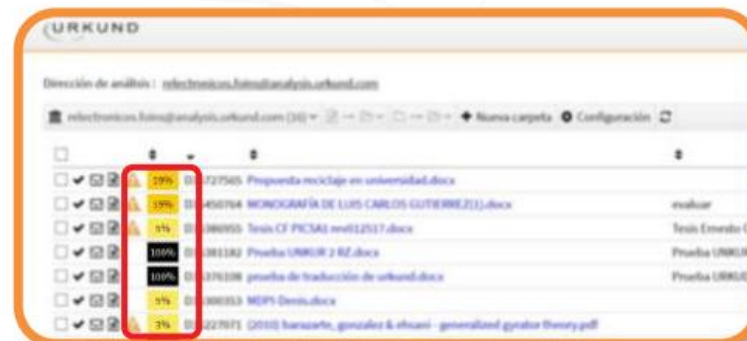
URKUND

Dirección de análisis : relectronicos.fuisn@analysis.urkund.com

relectronicos.fuisn@analysis.urkund.com (16) ▾ ◆ Nueva carpeta ⚙ Configuración

| | | | | |
|---|---|---|---|---|
| | 19% | D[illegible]727565 | Propuesta reciclaje en universidad.docx | |
| | 19% | D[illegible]450764 | MONOGRAFÍA DE LUIS CARLOS GUTIERREZ(1).docx | evaluar |
| | 5% | D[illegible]386955 | Tesis CF PICSA1 rev012517.docx | Tesis Ernesto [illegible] |
| | 100% | D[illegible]381182 | Prueba URKUR 2 RZ.docx | Prueba URKU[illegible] |
| | 100% | D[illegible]376108 | prueba de traducción de urkund.docx | Prueba URKU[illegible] |
| | 5% | D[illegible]300353 | MDPI-Denis.docx | |
| | 3% | D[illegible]227071 | (2010) banazarte, gonzalez & ehsani - generalized gyrator theory.pdf | |